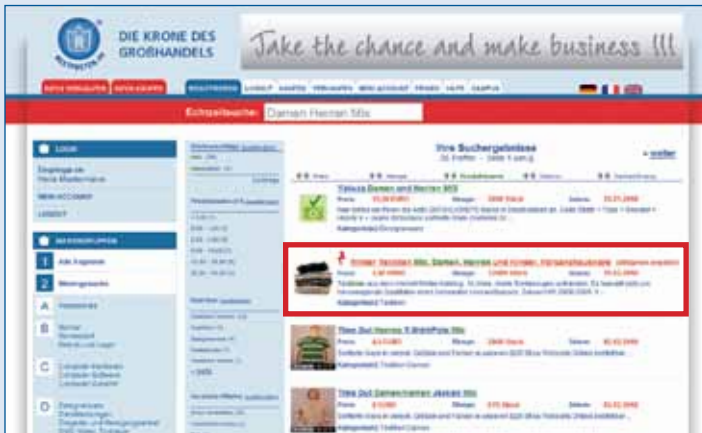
DIE KRONE DES GROßHANDELS

Take the chance and make business !!!

Echtzeitsuche: Damen Herren Mix

Ihre Suchergebnisse

LOGIN

MEIN ACCOUNT

LOGOUT

1 Alle Angebote

2 Meistgesucht

A

B

C

D

Tolle Damen und Herren Mix

Kinder Textilien Mix, Damen, Herren und Kinder, Markenkleidung

Tolle Damen und Herren Mix

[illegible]